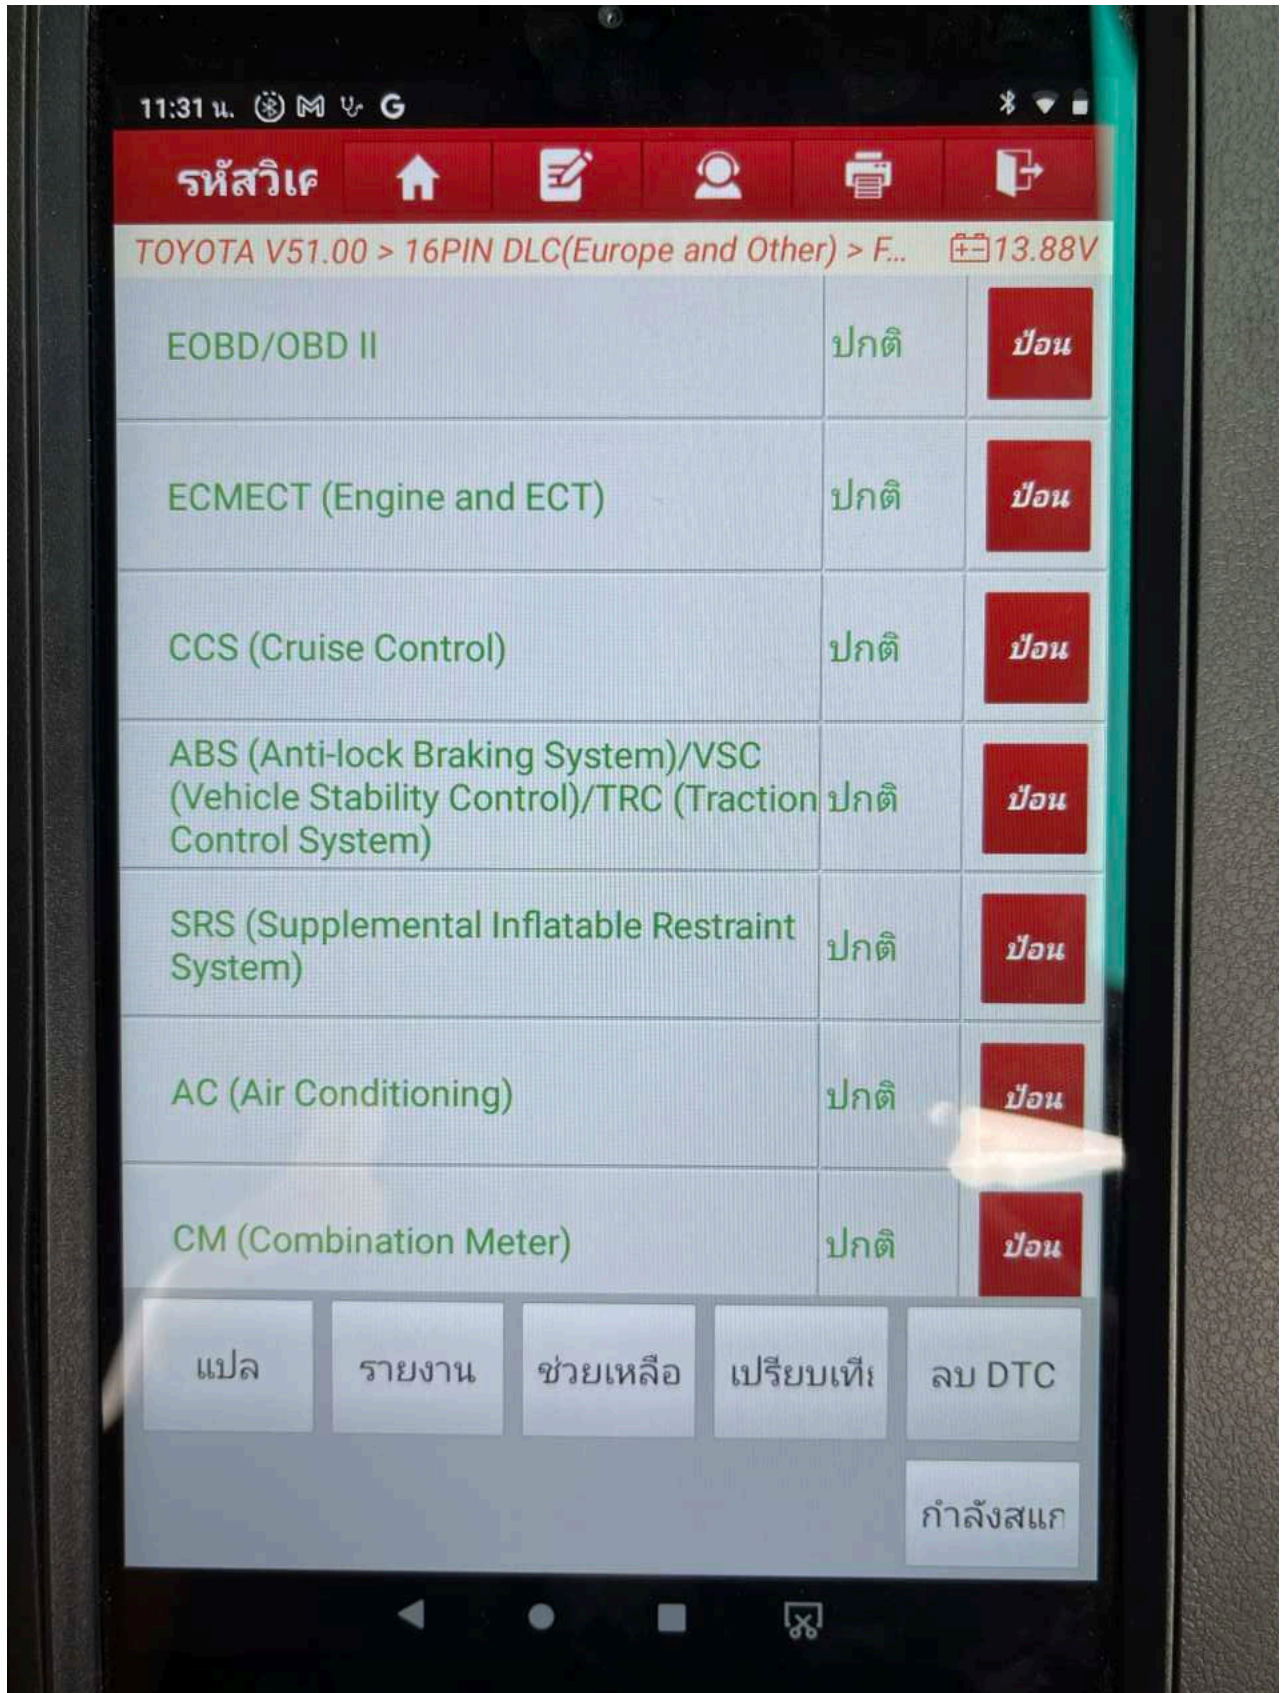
11:31 น.

รหัสวิเค

TOYOTA V51.00 > 16PIN DLC(Europe and Other) > F... 13.88V

| | | |
|---|---|---|
| EOBD/OBD II | ปกติ | ป้อน |
| ECMECT (Engine and ECT) | ปกติ | ป้อน |
| CCS (Cruise Control) | ปกติ | ป้อน |
| ABS (Anti-lock Braking System)/VSC (Vehicle Stability Control)/TRC (Traction Control System) | ปกติ | ป้อน |
| SRS (Supplemental Inflatable Restraint System) | ปกติ | ป้อน |
| AC (Air Conditioning) | ปกติ | ป้อน |
| CM (Combination Meter) | ปกติ | ป้อน |

แปล
รายงาน
ช่วยเหลือ
เปรียบเทีย
ลบ DTC
กำลังสแก